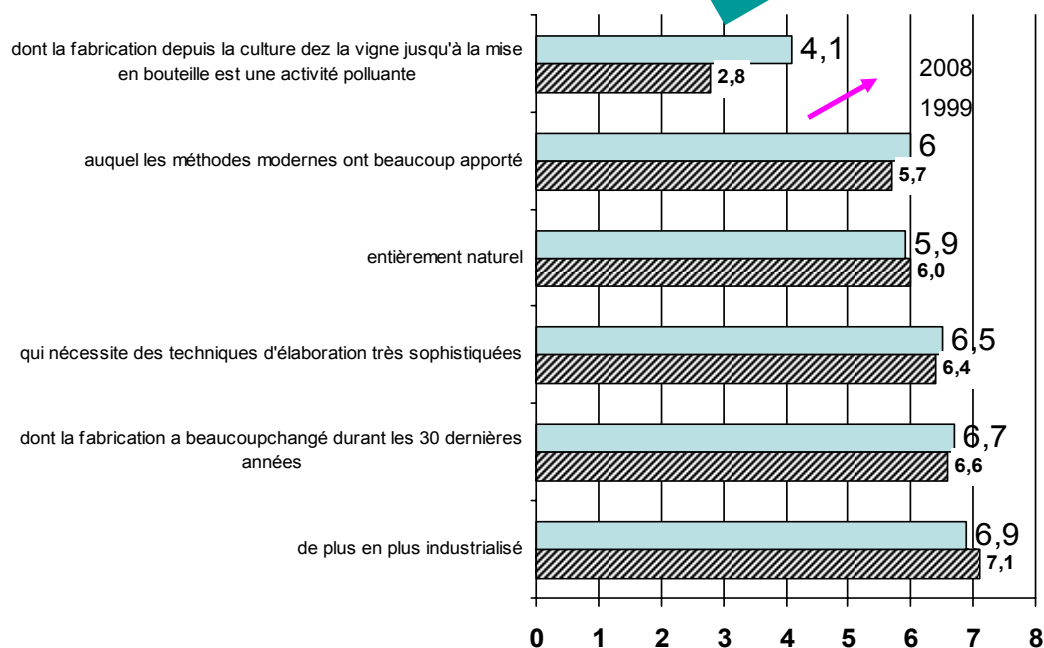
dont la fabrication depuis la culture dez la vigne jusqu'à la mise en bouteille est une activité polluante
4,1
2,8
2008
1999
auquel les méthodes modernes ont beaucoup apporté
6
5,7
entièrement naturel
5,9
6,0
qui nécessite des techniques d'élaboration très sophistiquées
6,5
6,4
dont la fabrication a beaucoupchangé durant les 30 dernières années
6,7
6,6
de plus en plus industrialisé
6,9
7,1
0 1 2 3 4 5 6 7 8